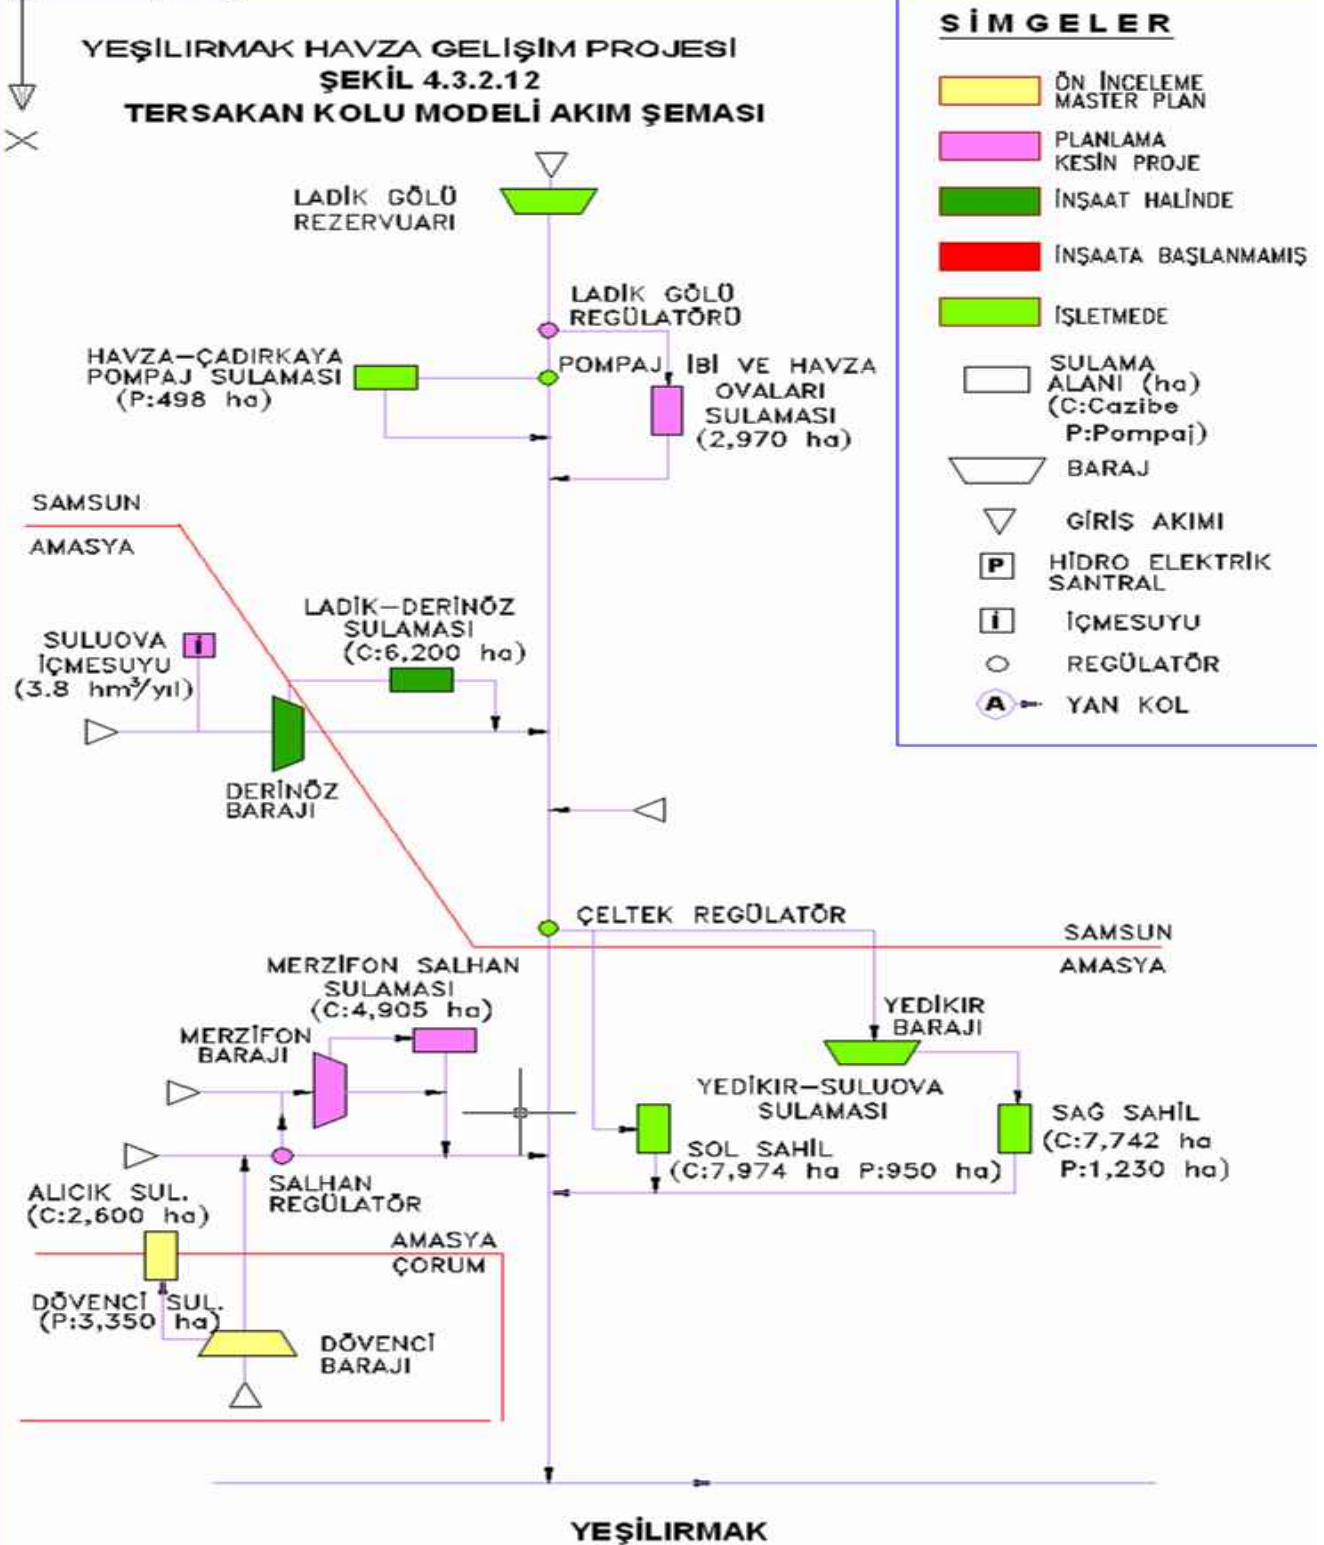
YEŞİLIRMAK HAVZA GELİŞİM PROJESİ
ŞEKİL 4.3.2.12
TERSAKAN KOLU MODELİ AKIM ŞEMASI

SİMGELER

ÖN İNCELEME MASTER PLAN
PLANLAMA KESİN PROJE
İNŞAAT HALİNDE
İNŞAATA BAŞLANMAMIŞ
İŞLETMEDE
SULAMA ALANI (ha) (C:Cazibe P:Pompaj)
BARAJ
GİRİŞ AKIMI
P HİDRO ELEKTRİK SANTRAL
i İÇMESUYU
REGÜLATÖR
A YAN KOL

LADİK GÖLÜ REZERVUARI
LADİK GÖLÜ REGÜLATÖRÜ
HAVZA–ÇADIRKAYA POMPAJ SULAMASI (P:498 ha)
POMPAJ
İBİ VE HAVZA OVALARI SULAMASI (2,970 ha)
SAMSUN
AMASYA
LADİK–DERİNÖZ SULAMASI (C:6,200 ha)
SULUOVA İÇMESUYU (3.8 hm³/yıl)
i
DERİNÖZ BARAJI
ÇELTEK REGÜLATÖR
SAMSUN
AMASYA
MERZİFON SALHAN SULAMASI (C:4,905 ha)
MERZİFON BARAJI
YEDİKIR BARAJI
YEDİKIR–SULUOVA SULAMASI
SAĞ SAHİL (C:7,742 ha P:1,230 ha)
SOL SAHİL (C:7,974 ha P:950 ha)
SALHAN REGÜLATÖR
ALICIK SUL. (C:2,600 ha)
AMASYA
ÇORUM
DÖVENCİ SUL. (P:3,350 ha)
DÖVENCİ BARAJI
YEŞİLIRMAK